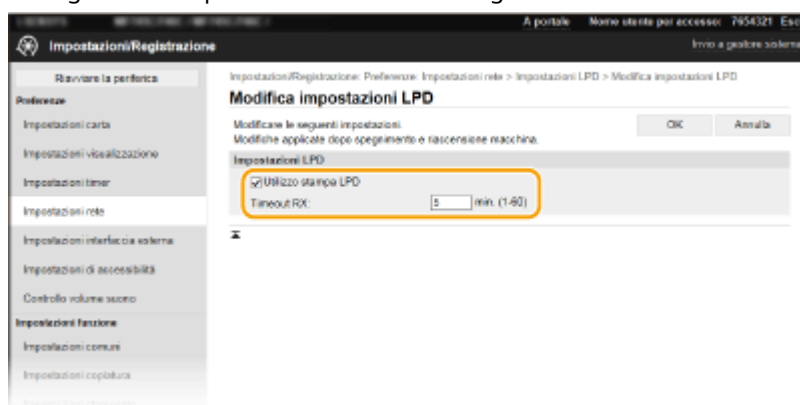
A portale Nome utente per accesso: 7654321 Esc

Impostazioni/Registrazione

Invio a gestore sistema

Riavviare la periferica

Preferenze

Impostazioni carta

Impostazioni visualizzazione

Impostazioni timer

Impostazioni rete

Impostazioni interfaccia esterna

Impostazioni di accessibilità

Controllo volume suono

Impostazioni funzione

Impostazioni comuni

Impostazioni copiatura

Impostazioni/Registrazione: Preferenze: Impostazioni rete > Impostazioni LPD > Modifica impostazioni LPD

Modifica impostazioni LPD

Modificare le seguenti impostazioni.
Modifiche applicate dopo spegnimento e riaccensione macchina.

OK

Annulla

Impostazioni LPD

Utilizzo stampa LPD

Timeout RX: 5 min. (1-60)